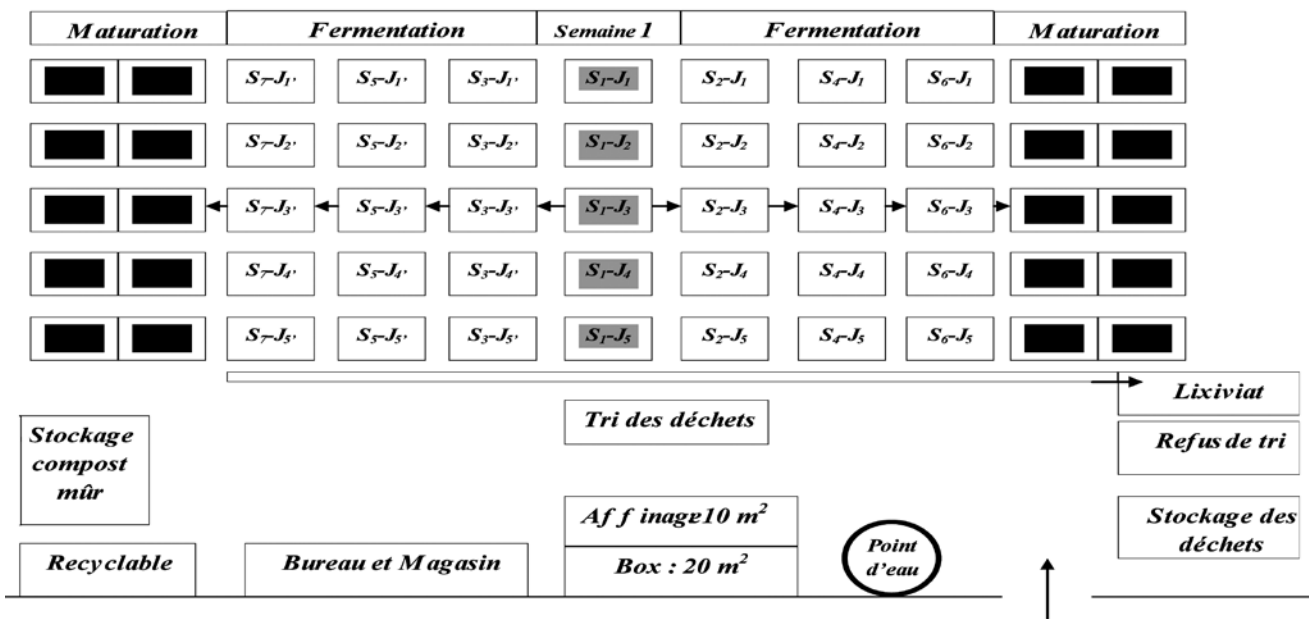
| Maturation | Fermentation | Semaine 1 | Fermentation | Maturation |
|---|---|---|---|---|

| | | | | | | | | | |
|---|---|---|---|---|---|---|---|---|---|
| | | $S_7$-$J_{1'}$ | $S_5$-$J_{1'}$ | $S_3$-$J_{1'}$ | $S_1$-$J_1$ | $S_2$-$J_1$ | $S_4$-$J_1$ | $S_6$-$J_1$ | | |
| | | $S_7$-$J_{2'}$ | $S_5$-$J_{2'}$ | $S_3$-$J_{2'}$ | $S_1$-$J_2$ | $S_2$-$J_2$ | $S_4$-$J_2$ | $S_6$-$J_2$ | | |
| | | $S_7$-$J_{3'}$ | $S_5$-$J_{3'}$ | $S_3$-$J_{3'}$ | $S_1$-$J_3$ | $S_2$-$J_3$ | $S_4$-$J_3$ | $S_6$-$J_3$ | | |
| | | $S_7$-$J_{4'}$ | $S_5$-$J_{4'}$ | $S_3$-$J_{4'}$ | $S_1$-$J_4$ | $S_2$-$J_4$ | $S_4$-$J_4$ | $S_6$-$J_4$ | | |
| | | $S_7$-$J_{5'}$ | $S_5$-$J_{5'}$ | $S_3$-$J_{5'}$ | $S_1$-$J_5$ | $S_2$-$J_5$ | $S_4$-$J_5$ | $S_6$-$J_5$ | | |

Lixiviat

Tri des déchets

Stockage compost mûr

Refus de tri

Af f inage10 $m^2$

Stockage des déchets

Recyclable

Bureau et Magasin

Box : 20 $m^2$

Point d'eau